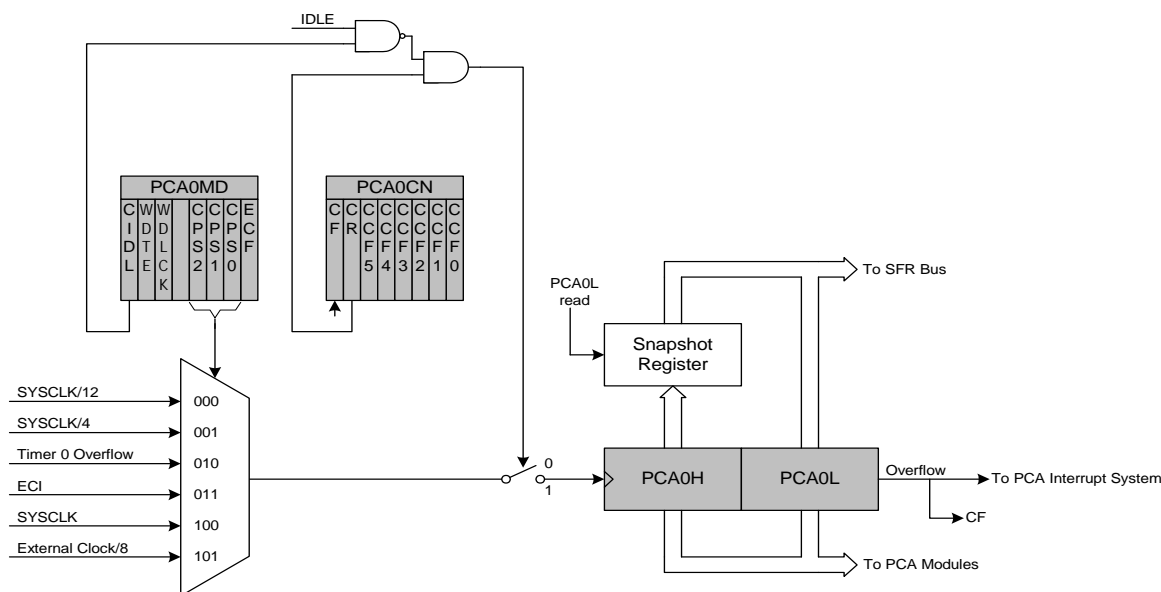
IDLE

PCA0MD

| CIDL | WDTE | WDLCK | | CPS2 | CPS1 | CPS0 | ECF |
|---|---|---|---|---|---|---|---|

PCA0CN

| CF | CR | CCF5 | CCF4 | CCF3 | CCF2 | CCF1 | CCF0 |
|---|---|---|---|---|---|---|---|

To SFR Bus

PCA0L read

Snapshot Register

SYSCLK/12
SYSCLK/4
Timer 0 Overflow
ECI
SYSCLK
External Clock/8

000
001
010
011
100
101

0
1

PCA0H
PCA0L

Overflow
To PCA Interrupt System
CF

To PCA Modules